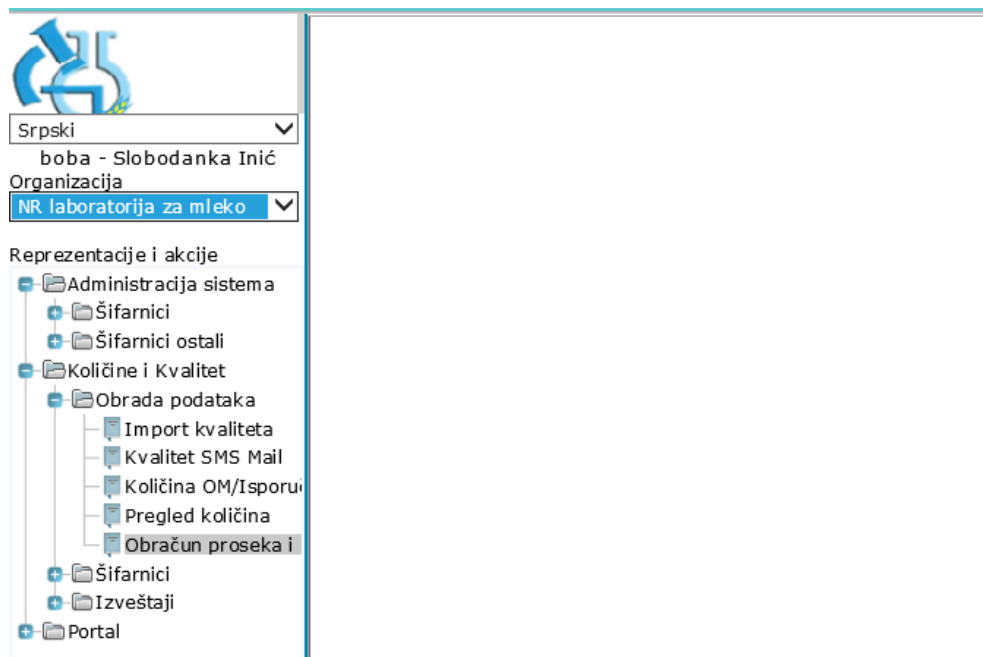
Srpski
boba - Slobodanka Inić
Organizacija
NR laboratorija za mleko

Reprezentacije i akcije
Administracija sistema
Šifarnici
Šifarnici ostali
Količine i Kvalitet
Obrada podataka
Import kvaliteta
Kvalitet SMS Mail
Količina OM/Isporu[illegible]
Pregled količina
Obračun proseka i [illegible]
Šifarnici
Izveštaji
Portal